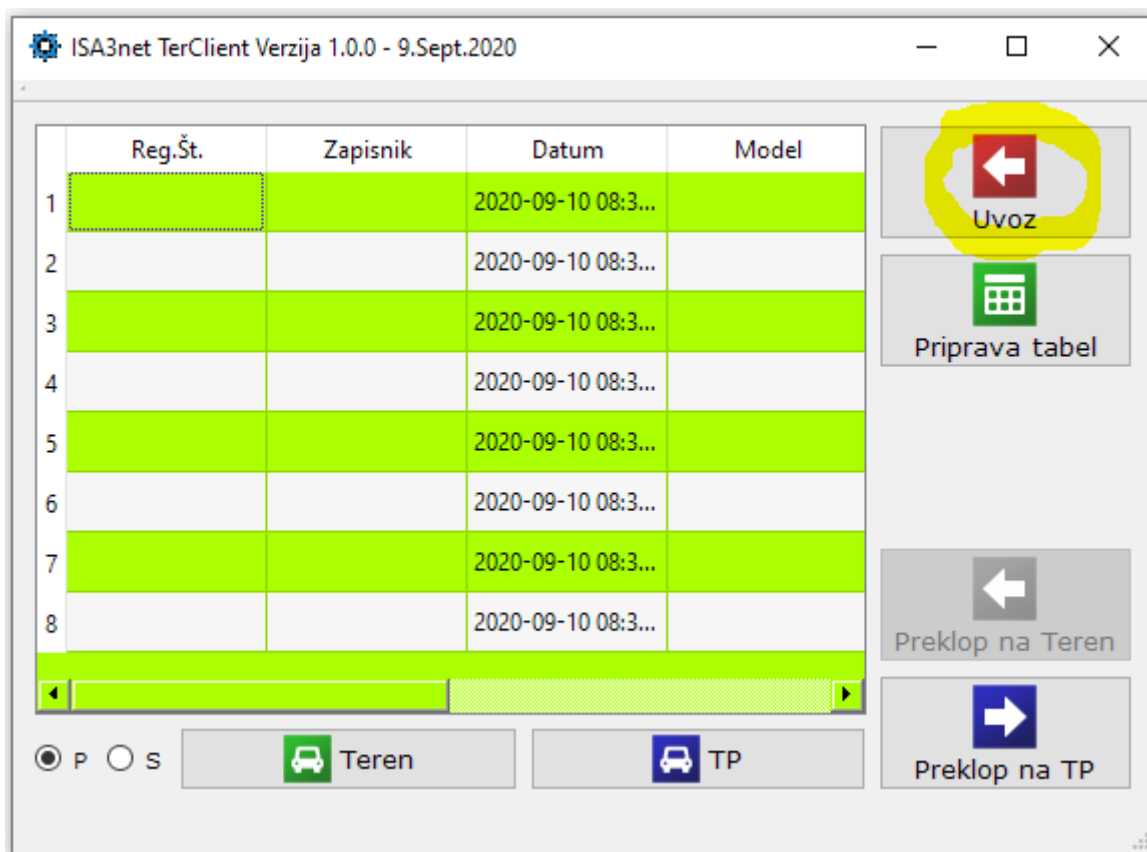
ISA3net TerClient Verzija 1.0.0 - 9.Sept.2020

| | Reg.Št. | Zapisnik | Datum | Model |
|---|---|---|---|---|
| 1 | | | 2020-09-10 08:3... | |
| 2 | | | 2020-09-10 08:3... | |
| 3 | | | 2020-09-10 08:3... | |
| 4 | | | 2020-09-10 08:3... | |
| 5 | | | 2020-09-10 08:3... | |
| 6 | | | 2020-09-10 08:3... | |
| 7 | | | 2020-09-10 08:3... | |
| 8 | | | 2020-09-10 08:3... | |

Uvoz

Priprava tabel

Preklop na Teren

Preklop na TP

P S

Teren

TP